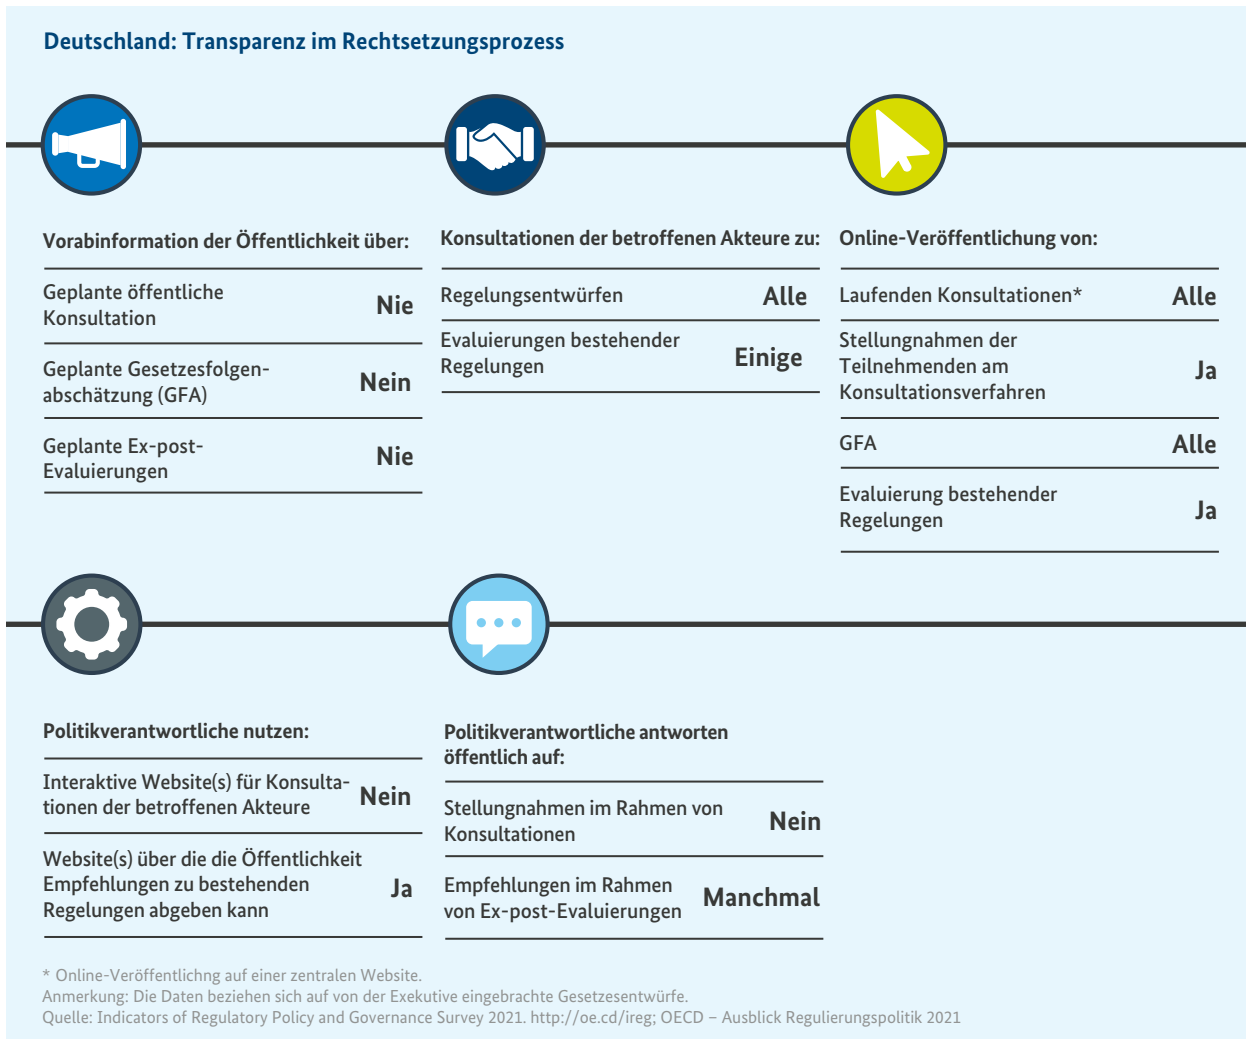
Deutschland: Transparenz im Rechtsetzungsprozess

Vorabinformation der Öffentlichkeit über:

| | |
|---|---|
| Geplante öffentliche Konsultation | Nie |
| Geplante Gesetzesfolgenabschätzung (GFA) | Nein |
| Geplante Ex-post-Evaluierungen | Nie |

Konsultationen der betroffenen Akteure zu:

| | |
|---|---|
| Regelungsentwürfen | Alle |
| Evaluierungen bestehender Regelungen | Einige |

Online-Veröffentlichung von:

| | |
|---|---|
| Laufenden Konsultationen* | Alle |
| Stellungnahmen der Teilnehmenden am Konsultationsverfahren | Ja |
| GFA | Alle |
| Evaluierung bestehender Regelungen | Ja |

Politikverantwortliche nutzen:

| | |
|---|---|
| Interaktive Website(s) für Konsultationen der betroffenen Akteure | Nein |
| Website(s) über die die Öffentlichkeit Empfehlungen zu bestehenden Regelungen abgeben kann | Ja |

Politikverantwortliche antworten öffentlich auf:

| | |
|---|---|
| Stellungnahmen im Rahmen von Konsultationen | Nein |
| Empfehlungen im Rahmen von Ex-post-Evaluierungen | Manchmal |

* Online-Veröffentlichng auf einer zentralen Website.
Anmerkung: Die Daten beziehen sich auf von der Exekutive eingebrachte Gesetzesentwürfe.
Quelle: Indicators of Regulatory Policy and Governance Survey 2021. http://oe.cd/ireg; OECD – Ausblick Regulierungspolitik 2021